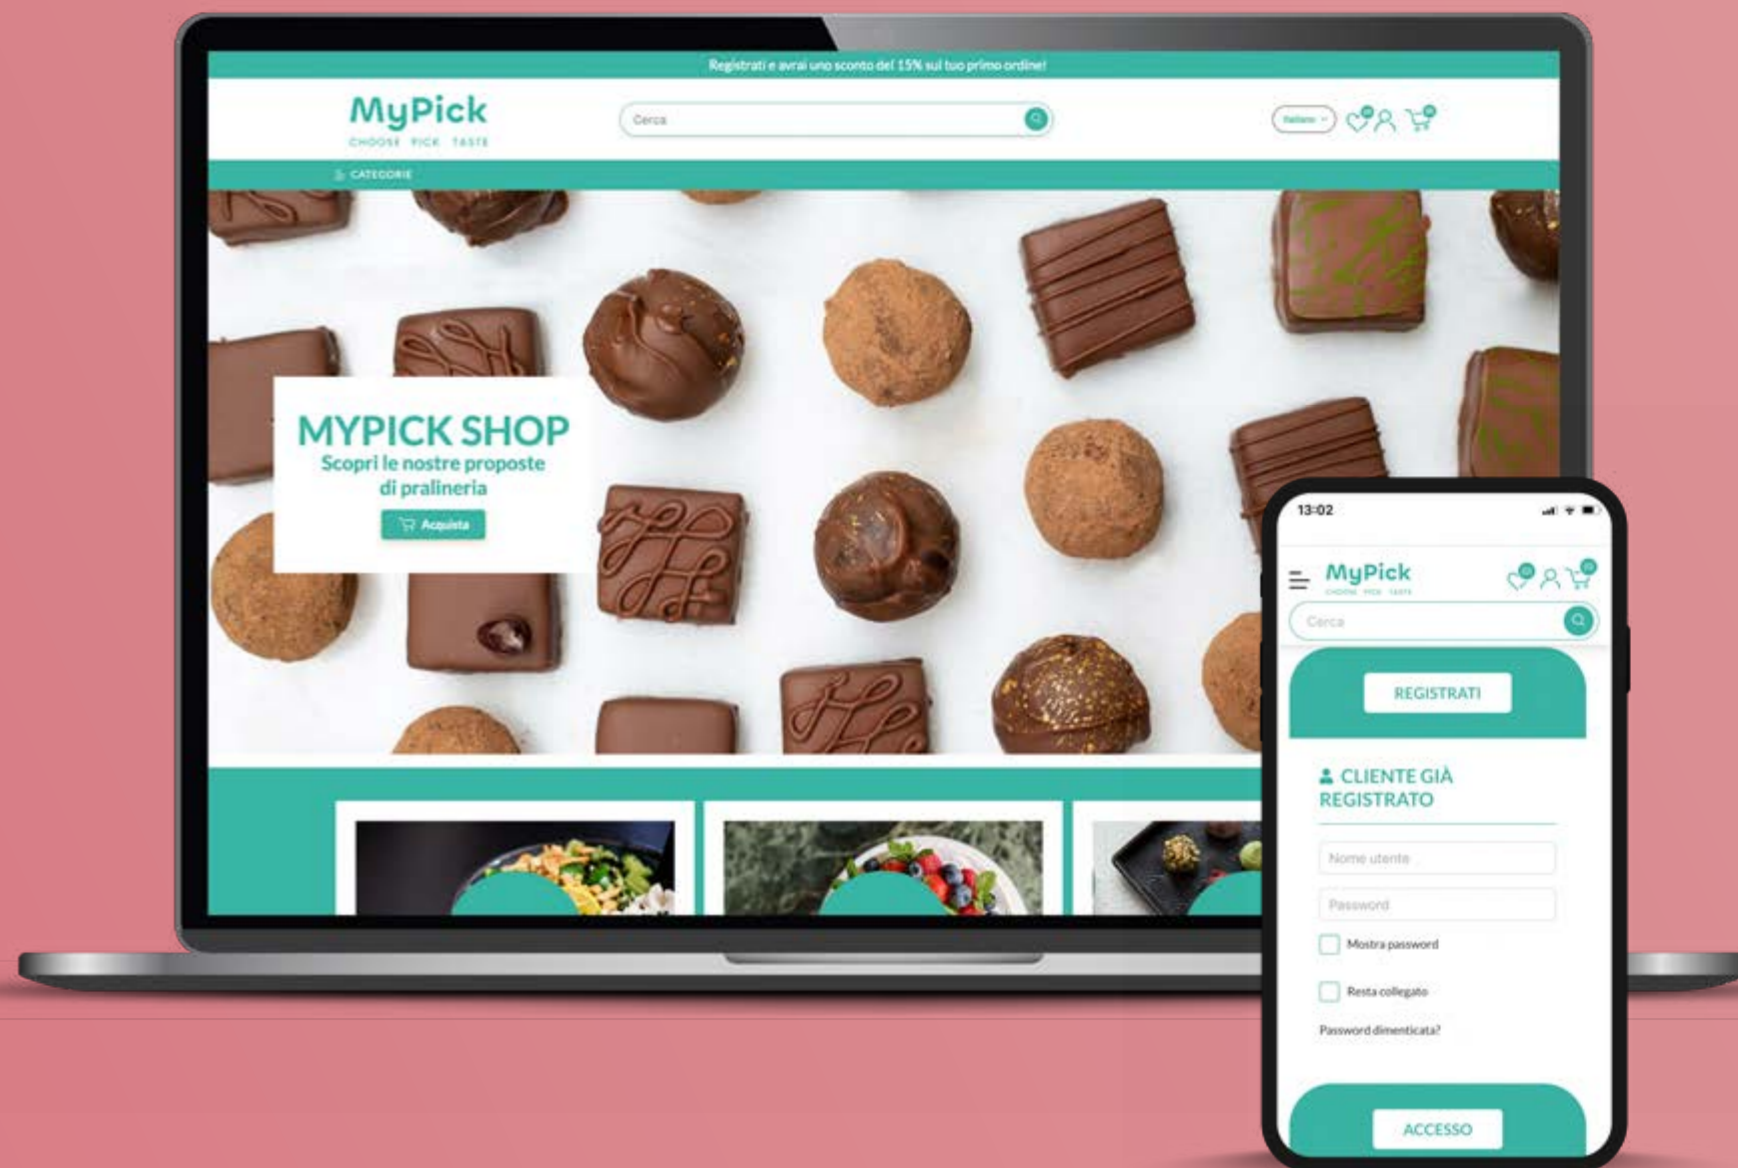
Registrati e avrai uno sconto del 15% sul tuo primo ordine!

MyPick
CHOOSE PICK TASTE

Cerca

Italiano

CATEGORIE

MYPICK SHOP
Scopri le nostre proposte di pralineria

Acquista

13:02

MyPick
CHOOSE PICK TASTE

Cerca

REGISTRATI

CLIENTE GIÀ REGISTRATO

Nome utente

Password

Mostra password

Resta collegato

Password dimenticata?

ACCESSO